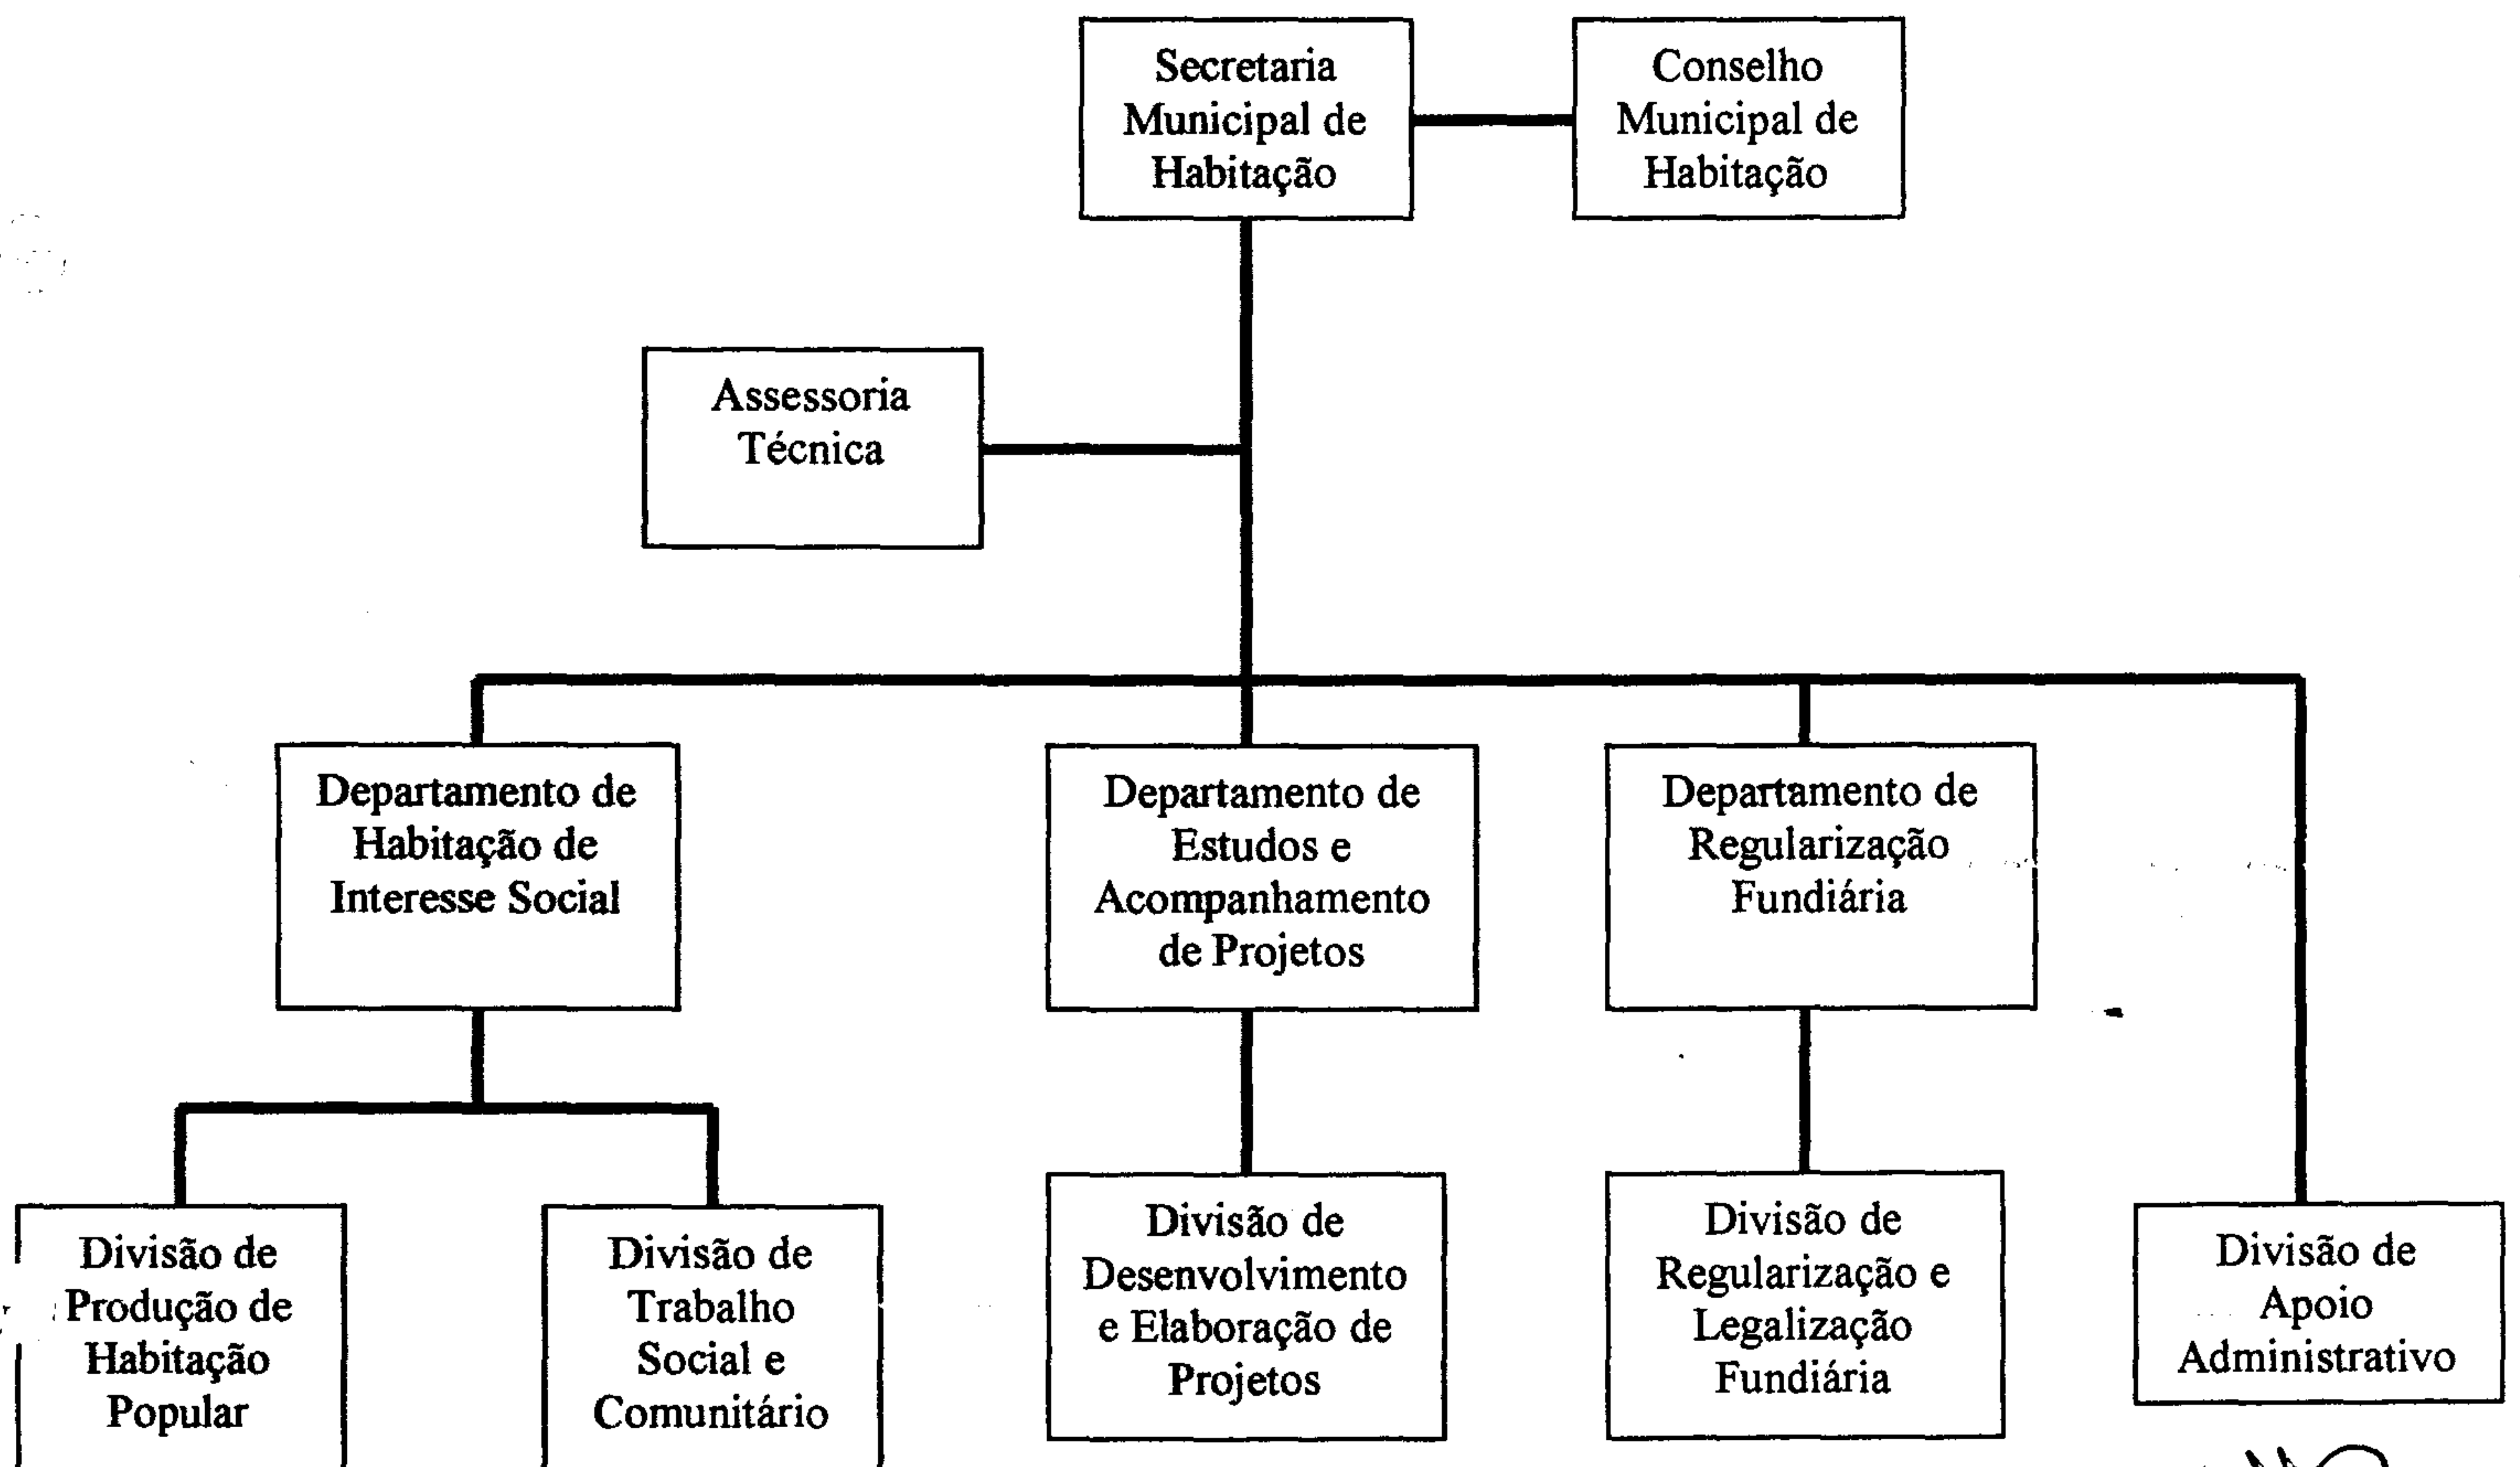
Secretaria Municipal de Habitação

Conselho Municipal de Habitação

Assessoria Técnica

Departamento de Habitação de Interesse Social

Departamento de Estudos e Acompanhamento de Projetos

Departamento de Regularização Fundiária

Divisão de Produção de Habitação Popular

Divisão de Trabalho Social e Comunitário

Divisão de Desenvolvimento e Elaboração de Projetos

Divisão de Regularização e Legalização Fundiária

Divisão de Apoio Administrativo